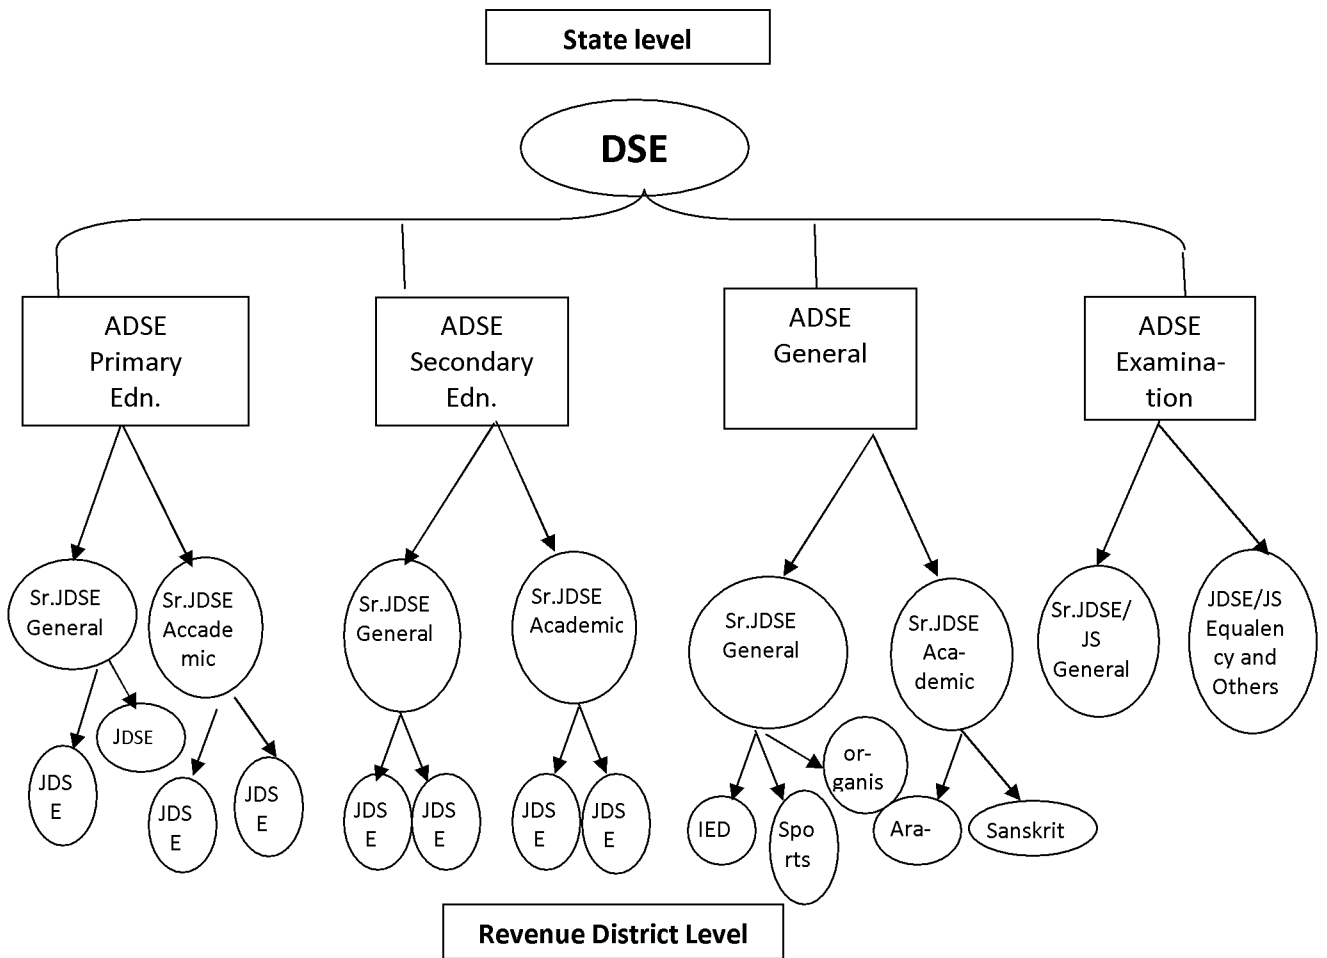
State level

DSE

ADSE Primary Edn.

ADSE Secondary Edn.

ADSE General

ADSE Examina-tion

Sr.JDSE General

Sr.JDSE Accade mic

JDSE

JDS E

JDS E

JDS E

Sr.JDSE General

Sr.JDSE Academic

JDS E

JDS E

JDS E

JDS E

Sr.JDSE General

Sr.JDSE Aca-demic

or-ganis

IED

Spo rts

Ara-

Sanskrit

Sr.JDSE/ JS General

JDSE/JS Equalen cy and Others

Revenue District Level